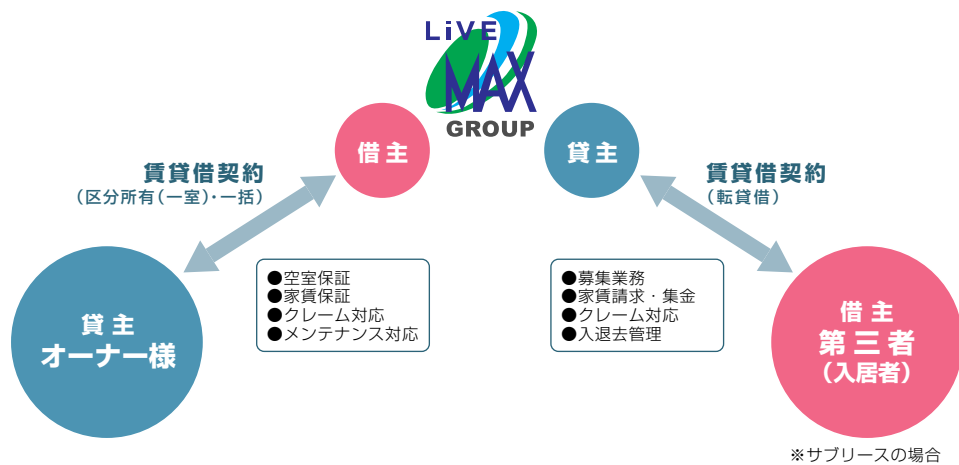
LiVE MAX GROUP

賃貸借契約
（区分所有（一室）・一括）

借主

貸主

賃貸借契約
（転貸借）

貸主
オーナー様

●空室保証
●家賃保証
●クレーム対応
●メンテナンス対応

●募集業務
●家賃請求・集金
●クレーム対応
●入退去管理

借主
第三者
（入居者）

※サブリースの場合